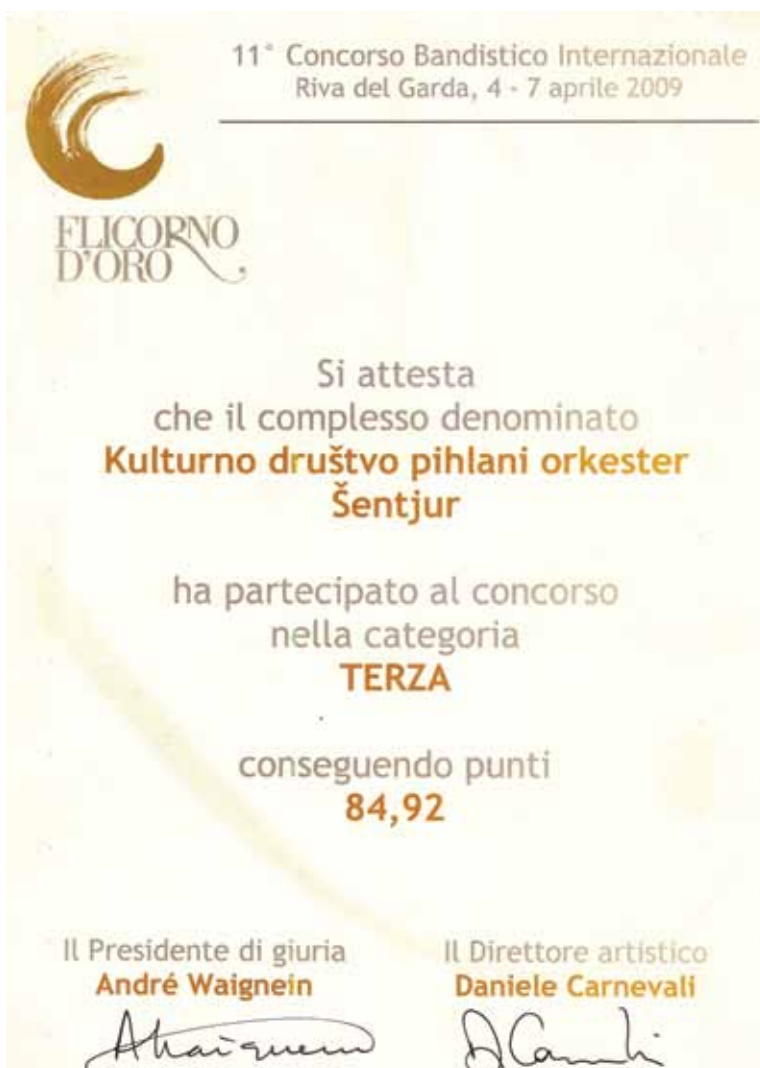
11° Concorso Bandistico Internazionale
Riva del Garda, 4 - 7 aprile 2009

FLICORNO D'ORO

Si attesta
che il complesso denominato
Kulturno društvo pihlani orkester Šentjur

ha partecipato al concorso
nella categoria
TERZA

conseguendo punti
84,92

Il Presidente di giuria
André Waignein

Il Direttore artistico
Daniele Carnevali